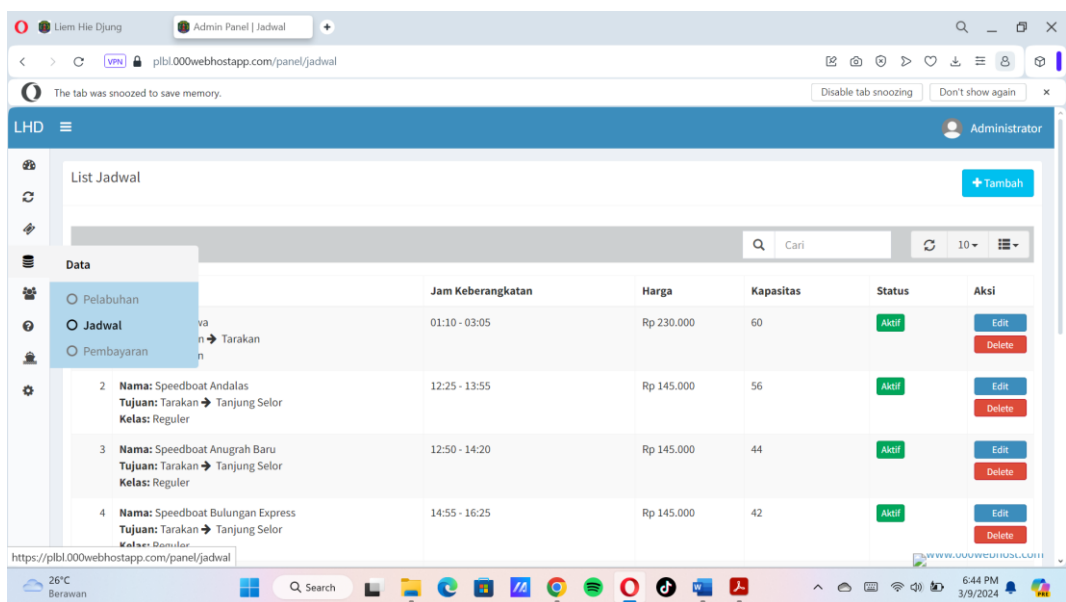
Liem Hie Djung | Admin Panel | Jadwal

VPN plbl.000webhostapp.com/panel/jadwal

The tab was snoozed to save memory. Disable tab snoozing Don't show again

LHD ≡ Administrator

List Jadwal

+Tambah

Cari 10

Data

Pelabuhan
Jadwal
Pembayaran

| | Jam Keberangkatan | Harga | Kapasitas | Status | Aksi |
|---|---|---|---|---|---|
| va n → Tarakan n | 01:10 - 03:05 | Rp 230.000 | 60 | Aktif | Edit Delete |
| 2 **Nama:** Speedboat Andalas **Tujuan:** Tarakan → Tanjung Selor **Kelas:** Reguler | 12:25 - 13:55 | Rp 145.000 | 56 | Aktif | Edit Delete |
| 3 **Nama:** Speedboat Anugrah Baru **Tujuan:** Tarakan → Tanjung Selor **Kelas:** Reguler | 12:50 - 14:20 | Rp 145.000 | 44 | Aktif | Edit Delete |
| 4 **Nama:** Speedboat Bulungan Express **Tujuan:** Tarakan → Tanjung Selor **Kelas:** Reguler | 14:55 - 16:25 | Rp 145.000 | 42 | Aktif | Edit Delete |

https://plbl.000webhostapp.com/panel/jadwal

www.000webhost.com

26°C Berawan

Search

6:44 PM 3/9/2024